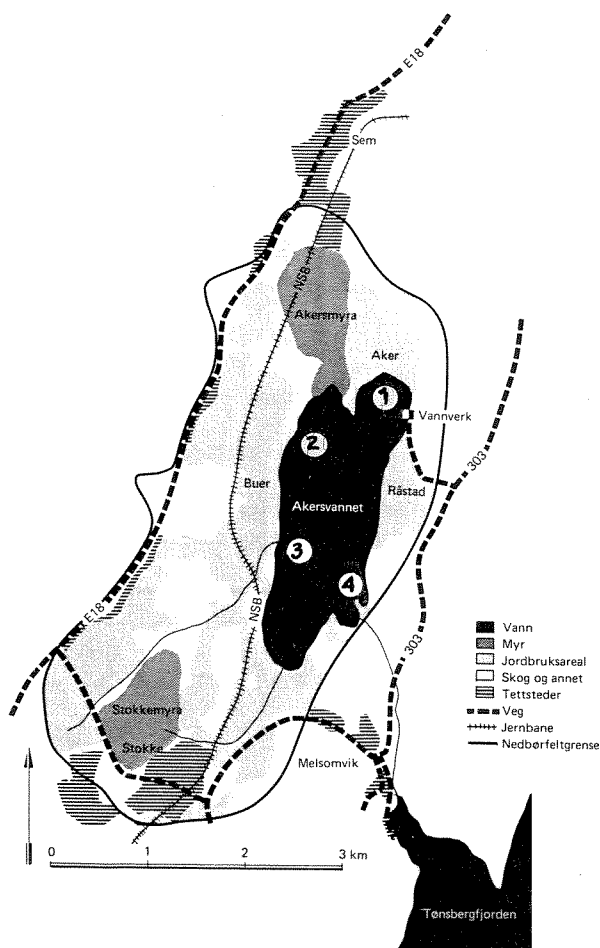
E18
Sem
NSB
Akersmyra
Aker
1
Vannverk
2
Buer
Akersvannet
Råstad
303
3
4
E18
NSB
303
Vann
Myr
Jordbruksareal
Skog og annet
Tettsteder
Veg
Jernbane
Nedbørfeltgrense
Stokkemyra
Stokke
Melsomvik
0
1
2
3 km
Tønsbergfjorden